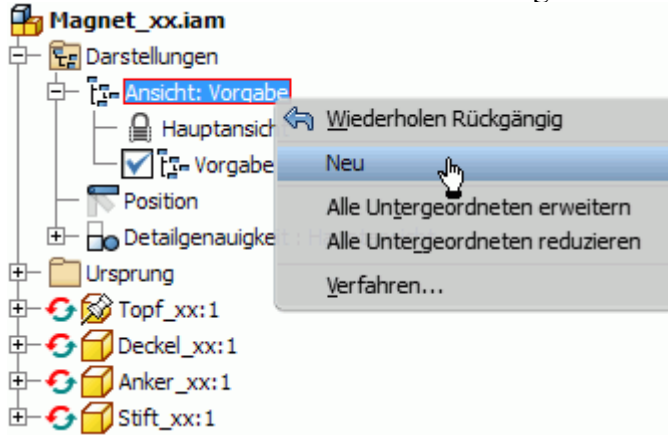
Magnet_xx.iam
Darstellungen
Ansicht: Vorgabe
Hauptansich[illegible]
Vorgabe
Position
Detailgenauigke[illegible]
Ursprung
Topf_xx:1
Deckel_xx:1
Anker_xx:1
Stift_xx:1

Wiederholen Rückgängig
Neu
Alle Untergeordneten erweitern
Alle Untergeordneten reduzieren
Verfahren...